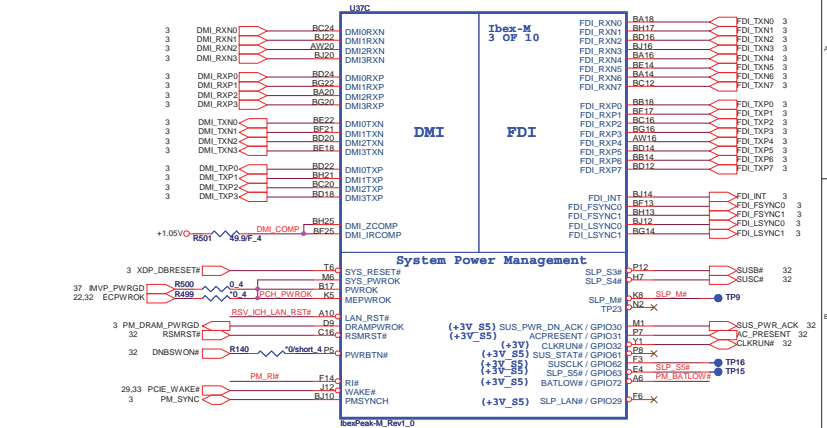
U37C

Ibex-M
3 OF 10

| | | | |
|---|---|---|---|
| 3 | DMI_RXN0 | BC24 | DMI0RXN |
| 3 | DMI_RXN1 | BJ22 | DMI1RXN |
| 3 | DMI_RXN2 | AW20 | DMI2RXN |
| 3 | DMI_RXN3 | BJ20 | DMI3RXN |
| 3 | DMI_RXP0 | BD24 | DMI0RXP |
| 3 | DMI_RXP1 | BG22 | DMI1RXP |
| 3 | DMI_RXP2 | BA20 | DMI2RXP |
| 3 | DMI_RXP3 | BG20 | DMI3RXP |
| 3 | DMI_TXN0 | BE22 | DMI0TXN |
| 3 | DMI_TXN1 | BF21 | DMI1TXN |
| 3 | DMI_TXN2 | BD20 | DMI2TXN |
| 3 | DMI_TXN3 | BE18 | DMI3TXN |
| 3 | DMI_TXP0 | BD22 | DMI0TXP |
| 3 | DMI_TXP1 | BH21 | DMI1TXP |
| 3 | DMI_TXP2 | BC20 | DMI2TXP |
| 3 | DMI_TXP3 | BD18 | DMI3TXP |

DMI FDI

| | | | |
|---|---|---|---|
| FDI_RXN0 | BA18 | FDI_TXN0 | 3 |
| FDI_RXN1 | BH17 | FDI_TXN1 | 3 |
| FDI_RXN2 | BD16 | FDI_TXN2 | 3 |
| FDI_RXN3 | BJ16 | FDI_TXN3 | 3 |
| FDI_RXN4 | BA16 | FDI_TXN4 | 3 |
| FDI_RXN5 | BE14 | FDI_TXN5 | 3 |
| FDI_RXN6 | BA14 | FDI_TXN6 | 3 |
| FDI_RXN7 | BC12 | FDI_TXN7 | 3 |
| FDI_RXP0 | BB18 | FDI_TXP0 | 3 |
| FDI_RXP1 | BF17 | FDI_TXP1 | 3 |
| FDI_RXP2 | BC16 | FDI_TXP2 | 3 |
| FDI_RXP3 | BG16 | FDI_TXP3 | 3 |
| FDI_RXP4 | AW16 | FDI_TXP4 | 3 |
| FDI_RXP5 | BD14 | FDI_TXP5 | 3 |
| FDI_RXP6 | BB14 | FDI_TXP6 | 3 |
| FDI_RXP7 | BD12 | FDI_TXP7 | 3 |
| FDI_INT | BJ14 | FDI_INT | 3 |
| FDI_FSYNC0 | BF13 | FDI_FSYNC0 | 3 |
| FDI_FSYNC1 | BH13 | FDI_FSYNC1 | 3 |
| FDI_LSYNC0 | BJ12 | FDI_LSYNC0 | 3 |
| FDI_LSYNC1 | BG14 | FDI_LSYNC1 | 3 |

+1.05V R501 49.9/F_4 DMI_COMP BH25 DMI_ZCOMP
BF25 DMI_IRCOMP

System Power Management

3 XDP_DBRESET# T6 SYS_RESET#
M6 SYS_PWROK
37 IMVP_PWRGD R500 0_4 B17 PWROK
22,32 ECPWROK R499 *0_4 PCH_PWROK K5 MEPWROK
RSV_ICH_LAN_RST# A10 LAN_RST#
3 PM_DRAM_PWRGD D9 DRAMPWROK
RSMRST# C16 RSMRST#
32 DNBSWON# R140 *0/short_4 P5 PWRBTN#
PM_RI# F14 RI#
29,33 PCIE_WAKE# J12 WAKE#
3 PM_SYNC BJ10 PMSYNCH

SLP_S3# P12 SUSB# 32
SLP_S4# H7 SUSC# 32
SLP_M# K8 SLP_M# TP9
TP23 N2
(+3V_S5) SUS_PWR_DN_ACK / GPIO30 M1 SUS_PWR_ACK 32
(+3V_S5) ACPRESENT / GPIO31 P7 AC_PRESENT 32
(+3V) CLKRUN# / GPIO32 Y1 CLKRUN# 32
(+3V_S5) SUS_STAT# / GPIO61 P8
(+3V_S5) SUSCLK / GPIO62 F3
(+3V_S5) SLP_S5# / GPIO63 E4 SLP_S5# TP16
(+3V_S5) BATLOW# / GPIO72 A6 PM_BATLOW# TP15
(+3V_S5) SLP_LAN# / GPIO29 F6

IbexPeak-M_Rev1_0